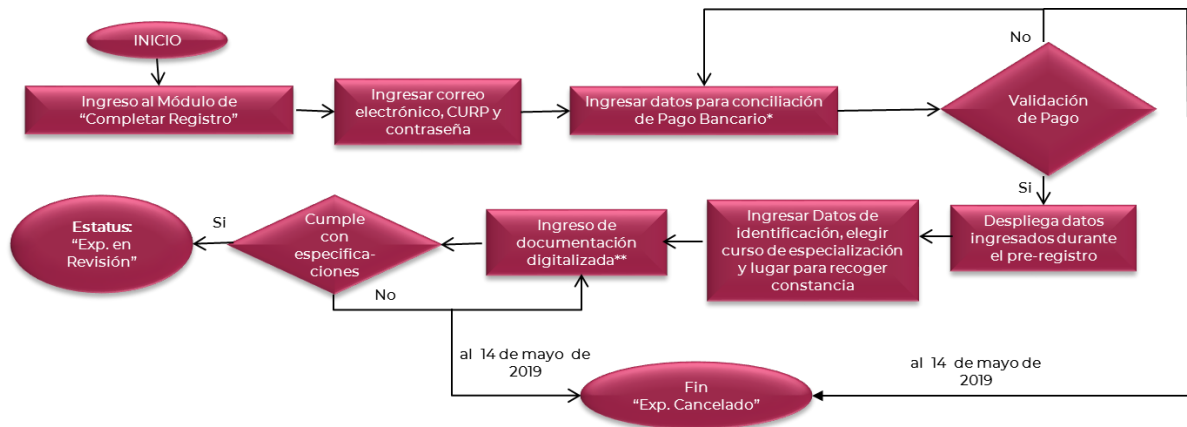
INICIO

Ingreso al Módulo de "Completar Registro"

Ingresar correo electrónico, CURP y contraseña

Ingresar datos para conciliación de Pago Bancario*

No

Validación de Pago

Si

Despliega datos ingresados durante el pre-registro

Ingresar Datos de identificación, elegir curso de especialización y lugar para recoger constancia

Ingreso de documentación digitalizada**

Cumple con especificaciones

Si

Estatus: "Exp. en Revisión"

No

al 14 de mayo de 2019

Fin "Exp. Cancelado"

al 14 de mayo de 2019